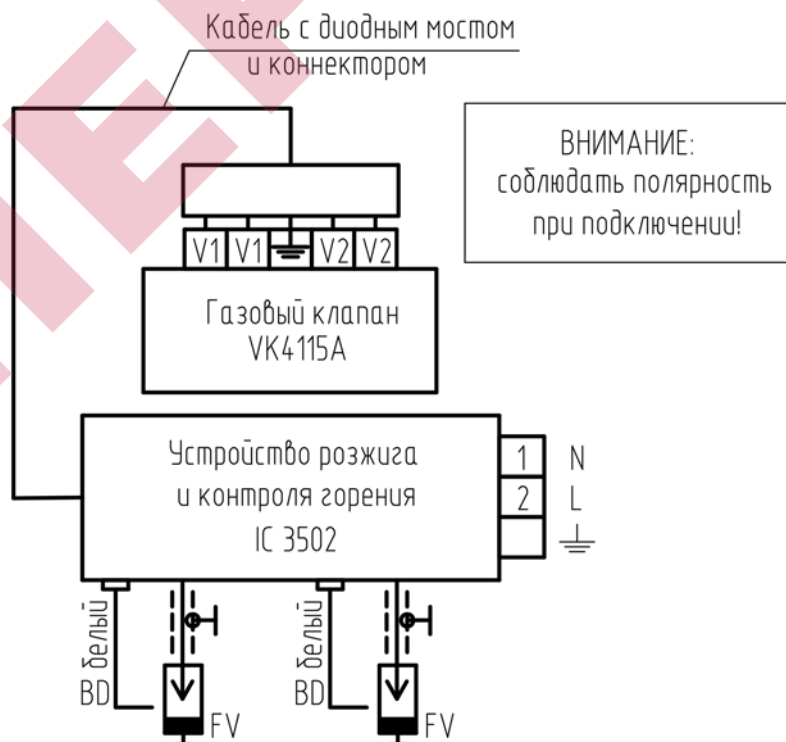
Кабель с диодным мостом и коннектором

ВНИМАНИЕ:
соблюдать полярность
при подключении!

V1 V1 V2 V2

Газовый клапан
VK4115A

Устройство розжига
и контроля горения
IC 3502

1 N
2 L

белый
BD
FV

белый
BD
FV